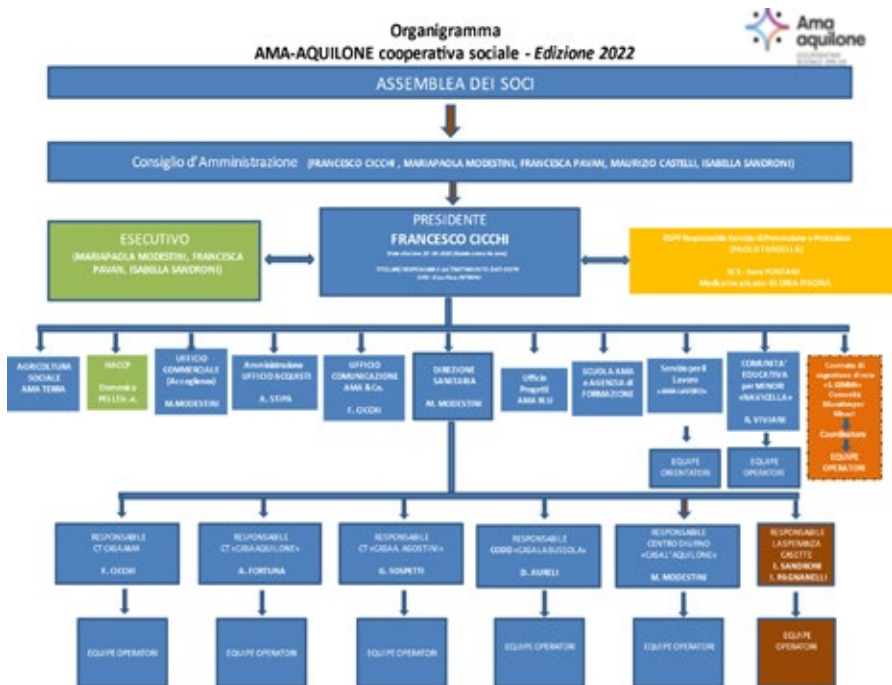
Organigramma
AMA-AQUILONE cooperativa sociale - Edizione 2022

Ama aquilone

ASSEMBLEA DEI SOCI

Consiglio d'Amministrazione (FRANCESCO CICCHI , MARIAPAOLA MODESTINI, FRANCESCA PAVAN, MAURIZIO CASTELLI, ISABELLA SANDRONI)

PRESIDENTE
FRANCESCO CICCHI
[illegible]
TITOLARE RESPONSABILE del TRATTAMENTO DATI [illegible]
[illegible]

ESECUTIVO
(MARIAPAOLA MODESTINI, FRANCESCA PAVAN, ISABELLA SANDRONI)

RSPP Responsabile Servizio di Prevenzione e Protezione (PAOLO STANISLAO)
RLS : Sara FONTANI
Medico incaricato: GLORIA PISONA

AGRICOLTURA SOCIALE AMA TERRA

HACCP Domenico PELLEGRINI

UFFICIO COMMERCIALE (Accoglienza) M.MODESTINI

Amministrazione UFFICIO ACQUISTI A. STIPA

UFFICIO COMUNICAZIONE AMA & Co. F. CICCHI

DIREZIONE SANITARIA M. MODESTINI

Ufficio Progetti AMA M.U

SCUOLA AMA «AGENZIA di FORMAZIONE

Servizio per il Lavoro «AMA LAVORO»

EQUIPE ORIENTATORI

COMUNITA' EDUCATIVA per MINORI «NAVICELLA» R. VIVIANI

EQUIPE OPERATORI

Contratto di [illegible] «IL GIMMI» Comunità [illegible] Coordinatore

EQUIPE OPERATORI

RESPONSABILE CT CASA AMA F. CICCHI

RESPONSABILE CT «CASA AQUILONE» A. FORTUNA

RESPONSABILE CT «CASA A. AGOSTINI» G. SOSPETTI

RESPONSABILE CODD «CASA LA BUSSOLA» D. AURELI

RESPONSABILE CENTRO DIURNO «CASA L'AQUILONE» M. MODESTINI

RESPONSABILE LA SPERANZA CASETTE I. SANDRONI I. PAGNANELLI

EQUIPE OPERATORI

EQUIPE OPERATORI

EQUIPE OPERATORI

EQUIPE OPERATORI

EQUIPE OPERATORI

EQUIPE OPERATORI